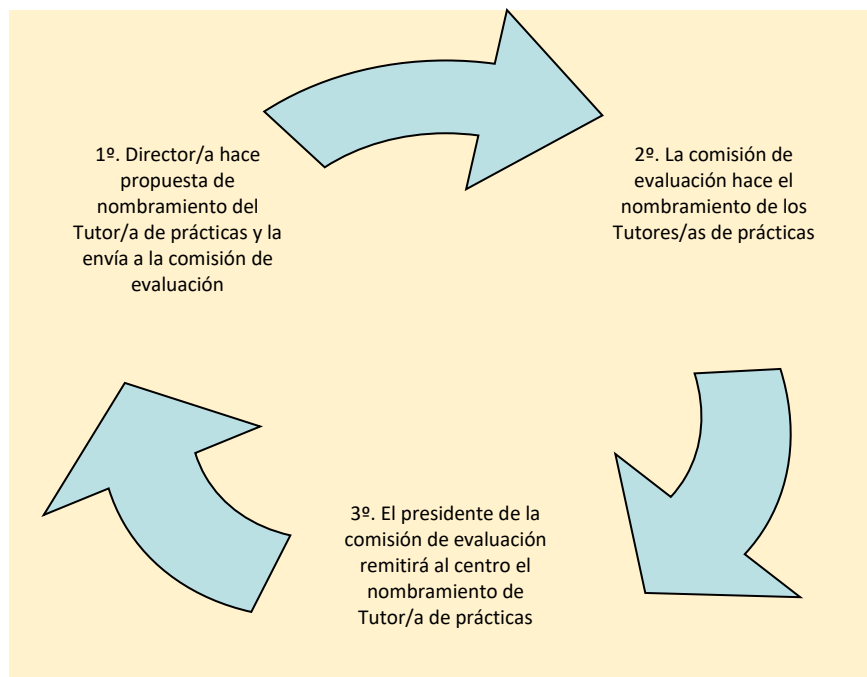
1º. Director/a hace propuesta de nombramiento del Tutor/a de prácticas y la envía a la comisión de evaluación

2º. La comisión de evaluación hace el nombramiento de los Tutores/as de prácticas

3º. El presidente de la comisión de evaluación remitirá al centro el nombramiento de Tutor/a de prácticas